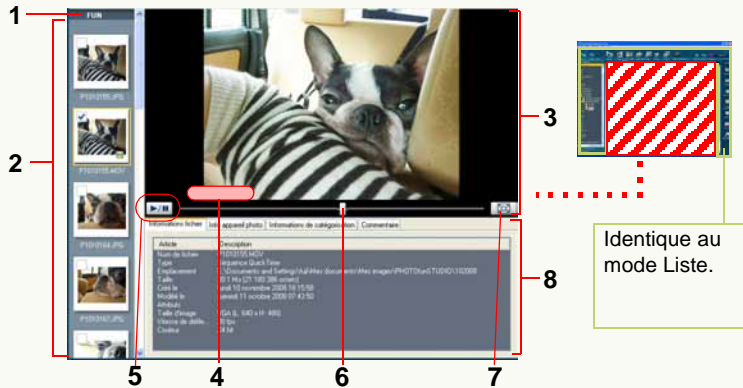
1
FUN
2
P1010155.JPG
P1010155.MOV
P1010164.JPG
P1010167.JPG
3
Informations fichier
Info appareil photo
Informations de catégorisation
Commentaire
Article
Description
Nom de fichier
P1010155.MOV
Type
Séquence QuickTime
Emplacement
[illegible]
Taille
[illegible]
Créé le
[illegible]
Modifié le
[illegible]
Attributs
Taille d'image
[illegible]
Vitesse de défile...
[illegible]
Couleur
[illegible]
Identique au mode Liste.
8
5
4
6
7